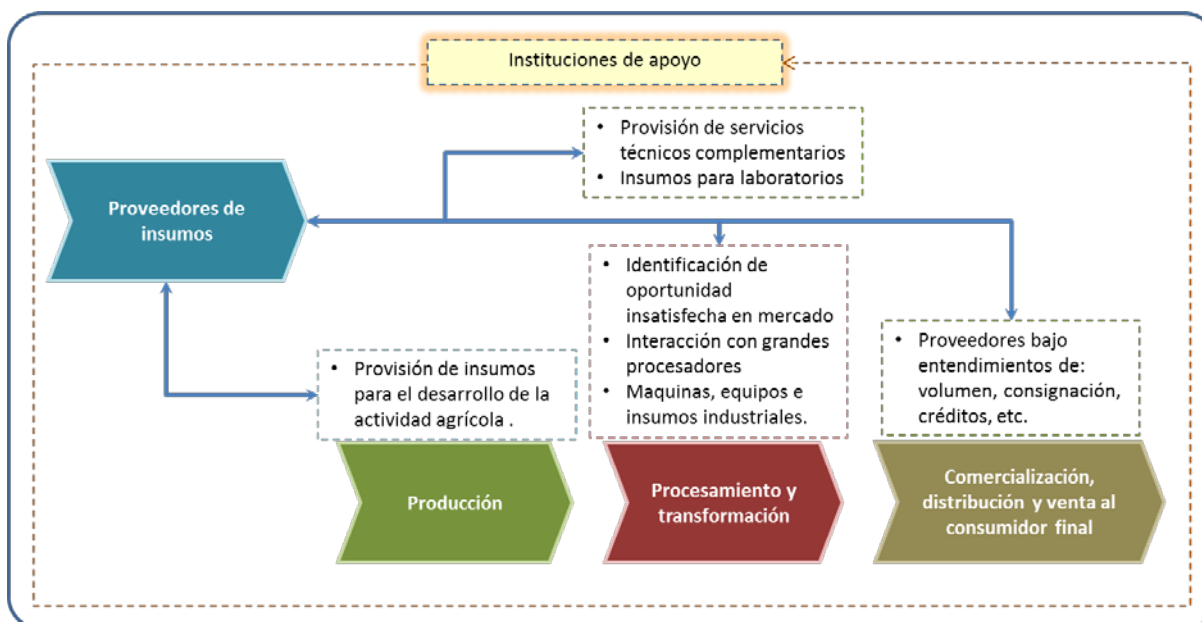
Instituciones de apoyo

- Provisión de servicios técnicos complementarios
- Insumos para laboratorios

Proveedores de insumos

- Identificación de oportunidad insatisfecha en mercado
- Interacción con grandes procesadores
- Maquinas, equipos e insumos industriales.

- Proveedores bajo entendimientos de: volumen, consignación, créditos, etc.

- Provisión de insumos para el desarrollo de la actividad agrícola .

Producción

Procesamiento y transformación

Comercialización, distribución y venta al consumidor final